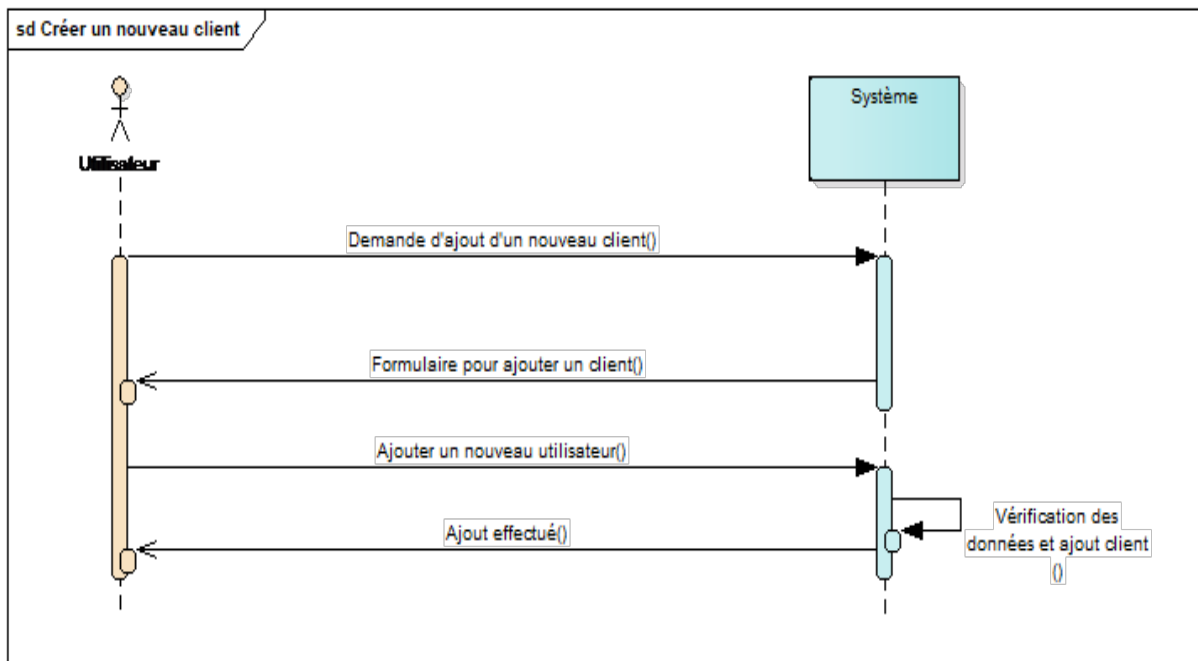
sd Créer un nouveau client

Utilisateur

Système

Demande d'ajout d'un nouveau client()

Formulaire pour ajouter un client()

Ajouter un nouveau utilisateur()

Vérification des données et ajout client ()

Ajout effectué()